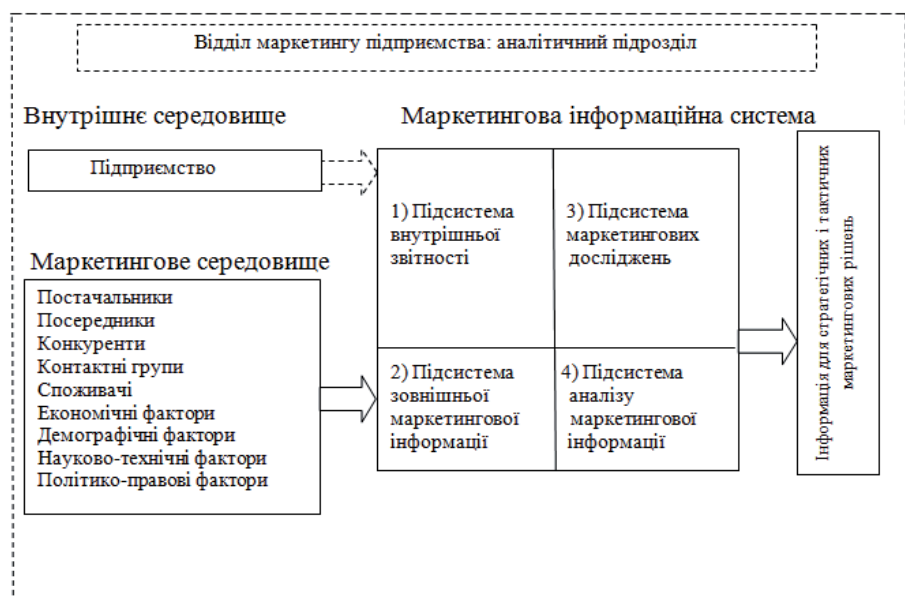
Відділ маркетингу підприємства: аналітичний підрозділ

Внутрішнє середовище

Підприємство

Маркетингове середовище

Постачальники
Посередники
Конкуренти
Контактні групи
Споживачі
Економічні фактори
Демографічні фактори
Науково-технічні фактори
Політико-правові фактори

Маркетингова інформаційна система

1) Підсистема внутрішньої звітності

3) Підсистема маркетингових досліджень

2) Підсистема зовнішньої маркетингової інформації

4) Підсистема аналізу маркетингової інформації

Інформація для стратегічних і тактичних маркетингових рішень